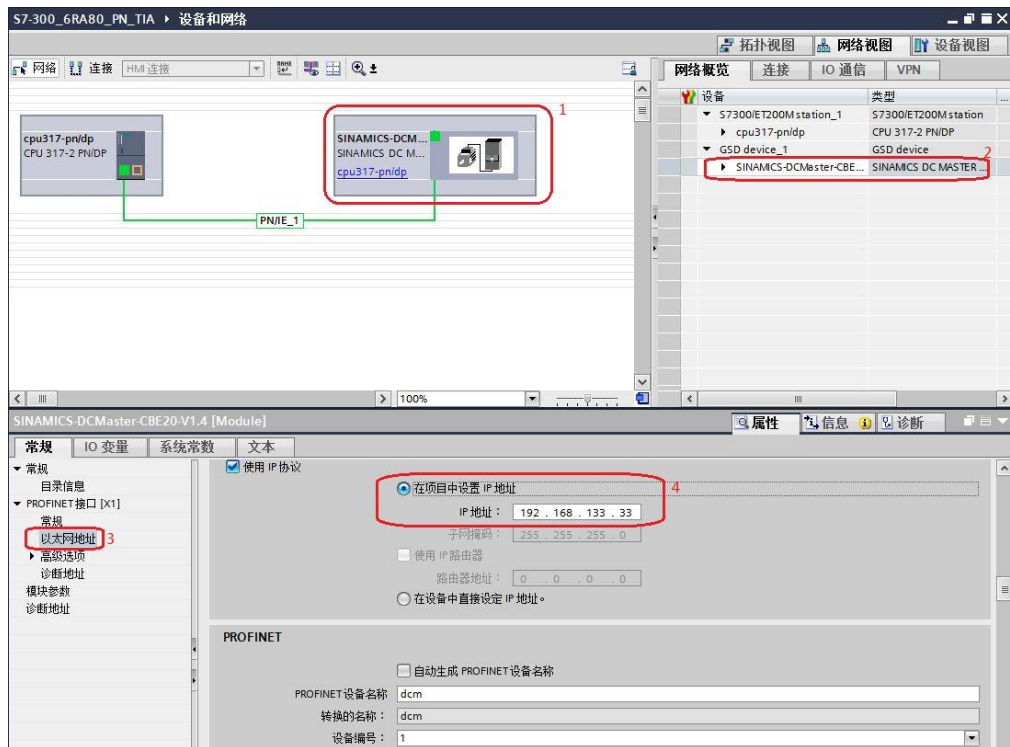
S7-300_6RA80_PN_TIA ▸ 设备和网络

拓扑视图 网络视图 设备视图

网络 连接 HMI 连接 100%

cpu317-pn/dp
CPU 317-2 PN/DP

SINAMICS-DCM...
SINAMICS DC M...
cpu317-pn/dp

PN/IE_1

1

网络概览 连接 IO 通信 VPN

| 设备 | 类型 |
|---|---|
| ▾ S7300/ET200M station_1 | S7300/ET200M station |
| ▸ cpu317-pn/dp | CPU 317-2 PN/DP |
| ▾ GSD device_1 | GSD device |
| ▸ SINAMICS-DCMaster-CBE... | SINAMICS DC MASTER ... |

2

SINAMICS-DCMaster-CBE20-V1.4 [Module]

属性 信息 诊断

常规 IO 变量 系统常数 文本

▾ 常规
目录信息
▾ PROFINET 接口 [X1]
常规
以太网地址 3
▸ 高级选项
诊断地址
模块参数
诊断地址

使用 IP 协议

在项目中设置 IP 地址 4

IP 地址： 192 . 168 . 133 . 33

子网掩码： 255 . 255 . 255 . 0

使用 IP 路由器

路由器地址： 0 . 0 . 0 . 0

在设备中直接设定 IP 地址。

PROFINET

自动生成 PROFINET 设备名称

PROFINET 设备名称 dcm

转换的名称： dcm

设备编号： 1